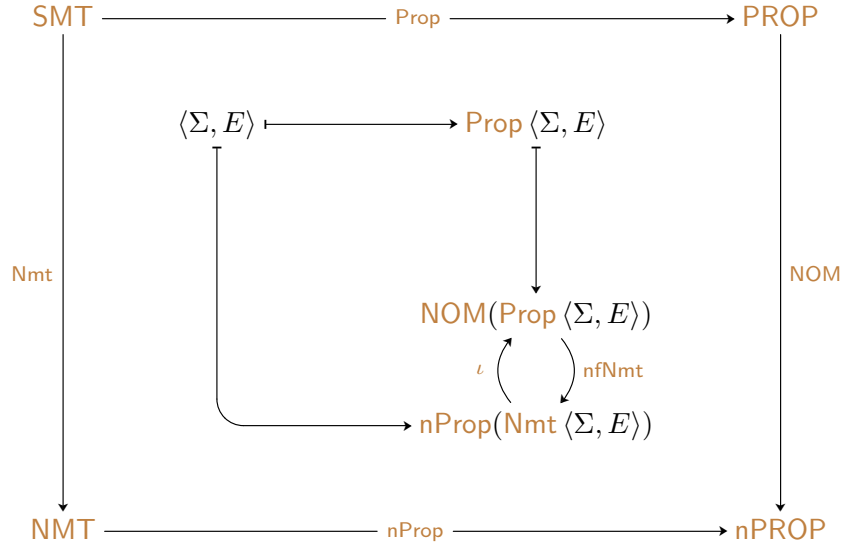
SMT —Prop→ PROP

$\langle \Sigma, E \rangle$ ↦ Prop $\langle \Sigma, E \rangle$

Nmt

NOM

NOM(Prop $\langle \Sigma, E \rangle$)

$\iota$

nfNmt

nProp(Nmt $\langle \Sigma, E \rangle$)

NMT —nProp→ nPROP